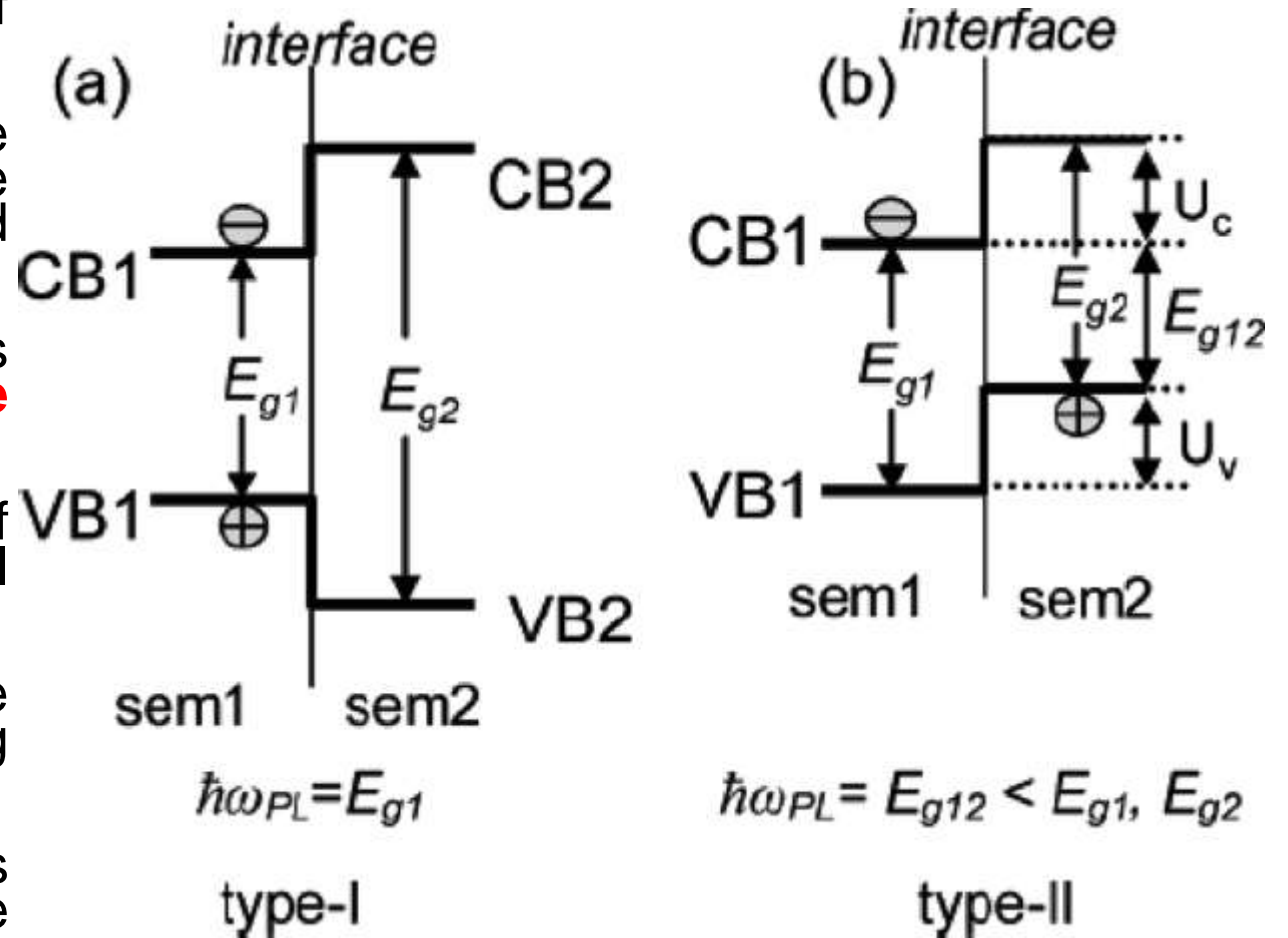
(a)
interface
CB2
CB1
$E_{g1}$
$E_{g2}$
VB1
VB2
sem1 sem2
$\hbar\omega_{PL}=E_{g1}$
type-I

(b)
interface
CB1
$U_c$
$E_{g2}$
$E_{g12}$
$E_{g1}$
$U_v$
VB1
sem1 sem2
$\hbar\omega_{PL}=E_{g12}<E_{g1}, E_{g2}$
type-II